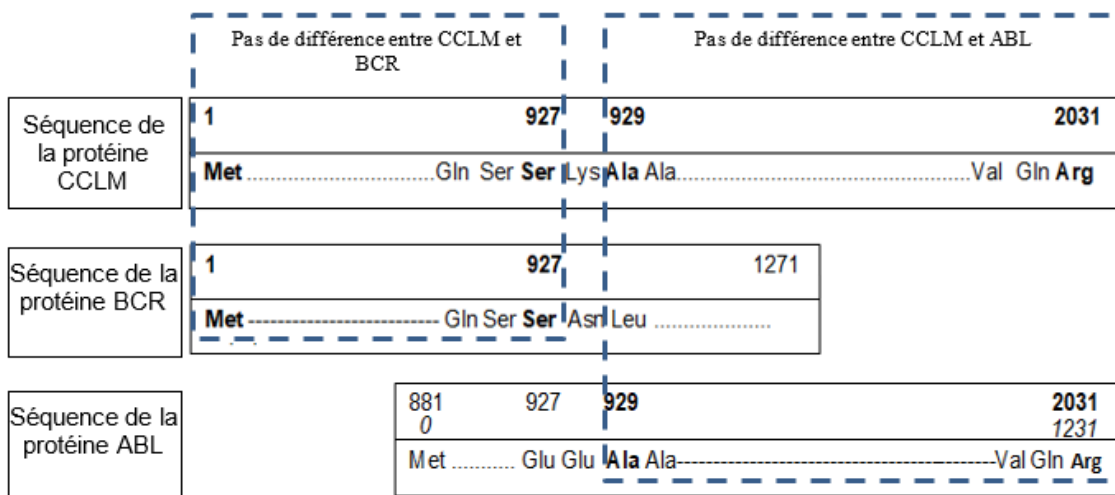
Pas de différence entre CCLM et BCR

Pas de différence entre CCLM et ABL

Séquence de la protéine CCLM

| 1 | 927 | 929 | 2031 |
|---|---|---|---|
| **Met** ............................Gln Ser **Ser** | Lys | **Ala** Ala.............................................................Val Gln **Arg** | |

Séquence de la protéine BCR

| 1 | 927 | 1271 |
|---|---|---|
| **Met** -------------------------- Gln Ser **Ser** | Asn Leu ...................... | |

Séquence de la protéine ABL

| 881 0 | 927 | 929 | 2031 1231 |
|---|---|---|---|
| Met .......... Glu Glu | | **Ala** Ala-------------------------------------------------Val Gln **Arg** | |